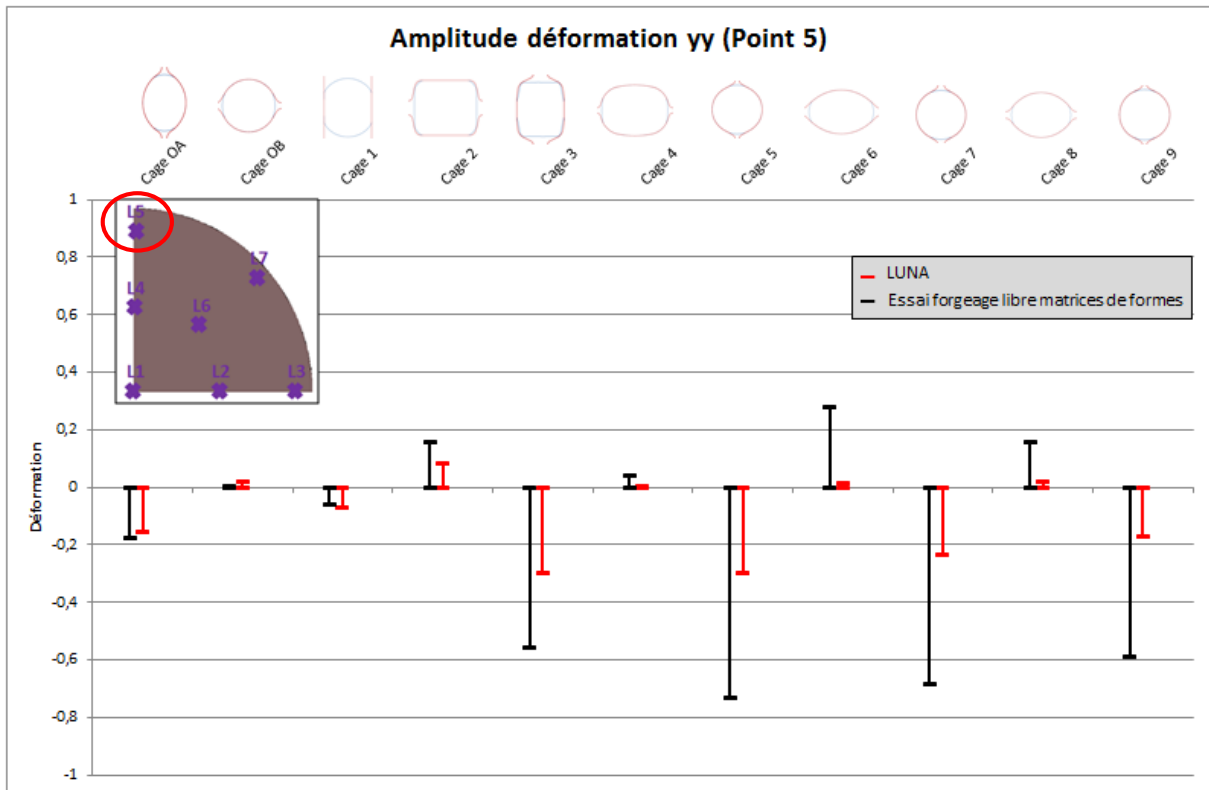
Amplitude déformation yy (Point 5)

Cage OA
Cage OB
Cage 1
Cage 2
Cage 3
Cage 4
Cage 5
Cage 6
Cage 7
Cage 8
Cage 9

L5
L7
L4
L6
L1
L2
L3

LUNA
Essai forgeage libre matrices de formes

Déformation

1
0,8
0,6
0,4
0,2
0
-0,2
-0,4
-0,6
-0,8
-1